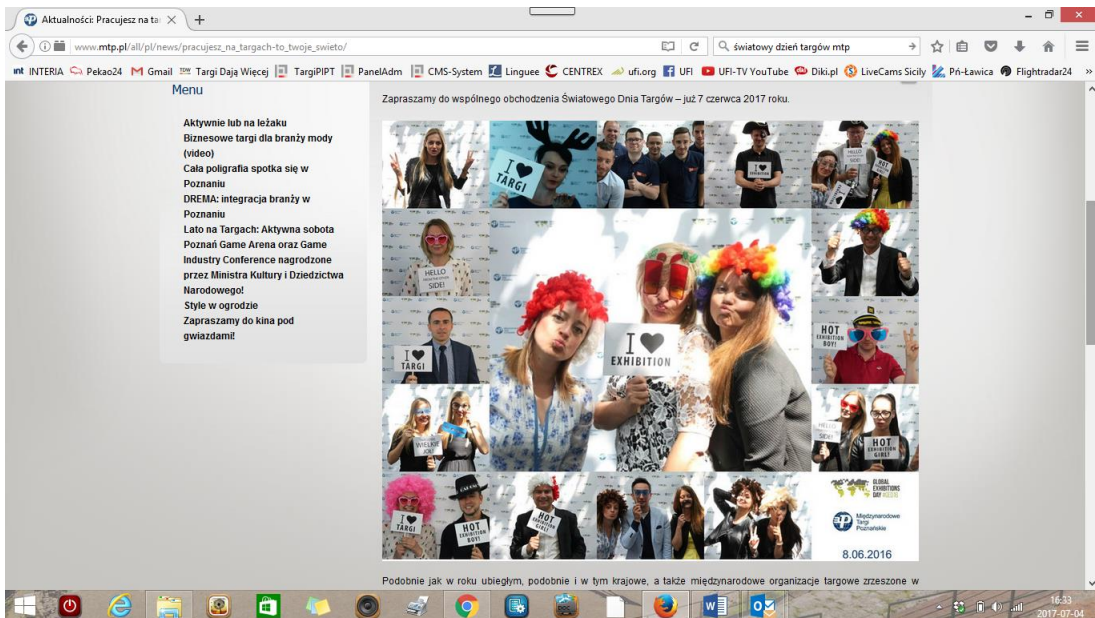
Aktualności: Pracujesz na ta ×
+
www.mtp.pl/all/pl/news/pracujesz_na_targach-to_twoje_swieto/
światowy dzień targów mtp
INTERIA Pekao24 Gmail Targi Dają Więcej TargiPIPT PanelAdm CMS-System Linguee CENTREX ufi.org UFI UFI-TV YouTube Diki.pl LiveCams Sicily Prl-Ławica Flightradar24

Menu

Aktywnie lub na leżaku
Biznesowe targi dla branży mody (video)
Cała poligrafia spotka się w Poznaniu
DREMA: integracja branży w Poznaniu
Lato na Targach: Aktywna sobota
Poznań Game Arena oraz Game Industry Conference nagrodzone przez Ministra Kultury i Dziedzictwa Narodowego!
Style w ogrodzie
Zapraszamy do kina pod gwiazdami!

Zapraszamy do wspólnego obchodzenia Światowego Dnia Targów – już 7 czerwca 2017 roku.

I ♥ TARGI
HELLO SIDE!
HOT EXHIBITION GIRL!
HELLO EXHIBITION SIDE!
I ♥ TARGI
I ♥ EXHIBITION
HOT EXHIBITION BOY!
WIELKIE JOE!
HELLO SIDE!
HOT EXHIBITION GIRL!
I ♥ TARGI
HOT EXHIBITION BOY!
HOT EXHIBITION BOY!
GLOBAL EXHIBITIONS DAY #GED16
Międzynarodowe Targi Poznańskie
8.06.2016

Podobnie jak w roku ubiegłym, podobnie i w tym krajowe, a także międzynarodowe organizacje targowe zrzeszone w

16:33
2017-07-04